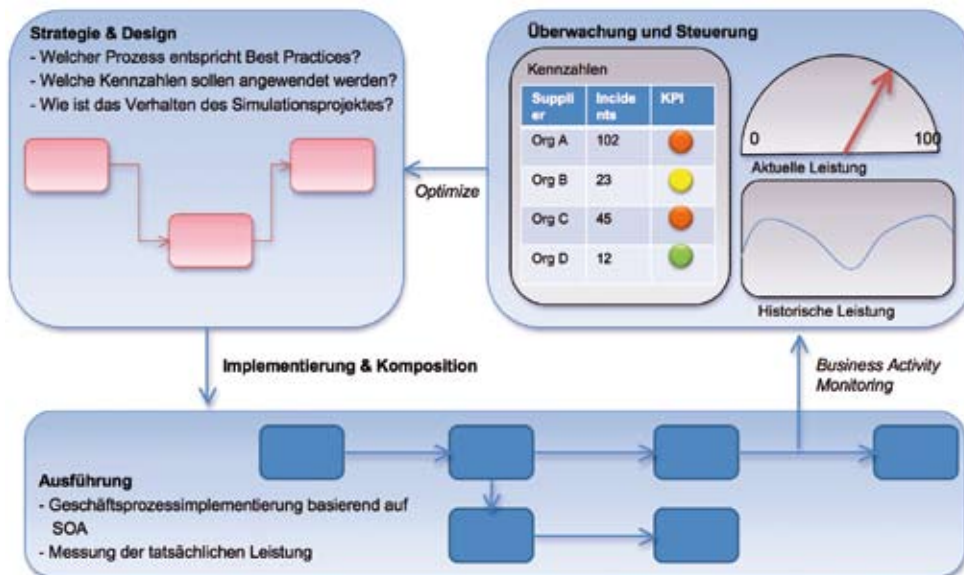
Strategie & Design
- Welcher Prozess entspricht Best Practices?
- Welche Kennzahlen sollen angewendet werden?
- Wie ist das Verhalten des Simulationsprojektes?

Überwachung und Steuerung

Kennzahlen

| Supplier | Incidents | KPI |
|---|---|---|
| Org A | 102 | |
| Org B | 23 | |
| Org C | 45 | |
| Org D | 12 | |

0

100

Aktuelle Leistung

Historische Leistung

Optimize

Implementierung & Komposition

Business Activity Monitoring

Ausführung
- Geschäftsprozessimplementierung basierend auf SOA
- Messung der tatsächlichen Leistung